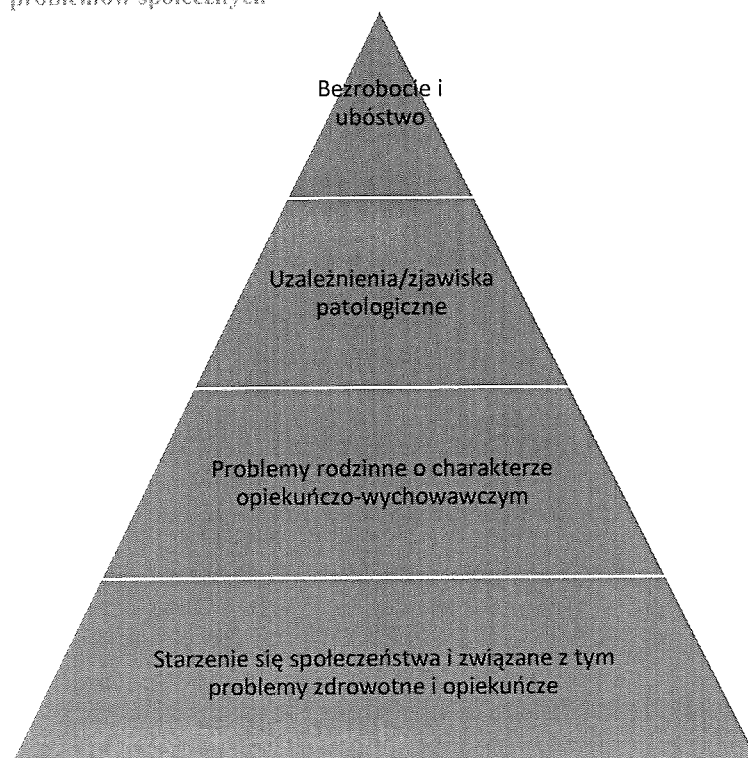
problemów społecznych

Bezrobocie i ubóstwo

Uzależnienia/zjawiska patologiczne

Problemy rodzinne o charakterze opiekuńczo-wychowawczym

Starzenie się społeczeństwa i związane z tym problemy zdrowotne i opiekuńcze